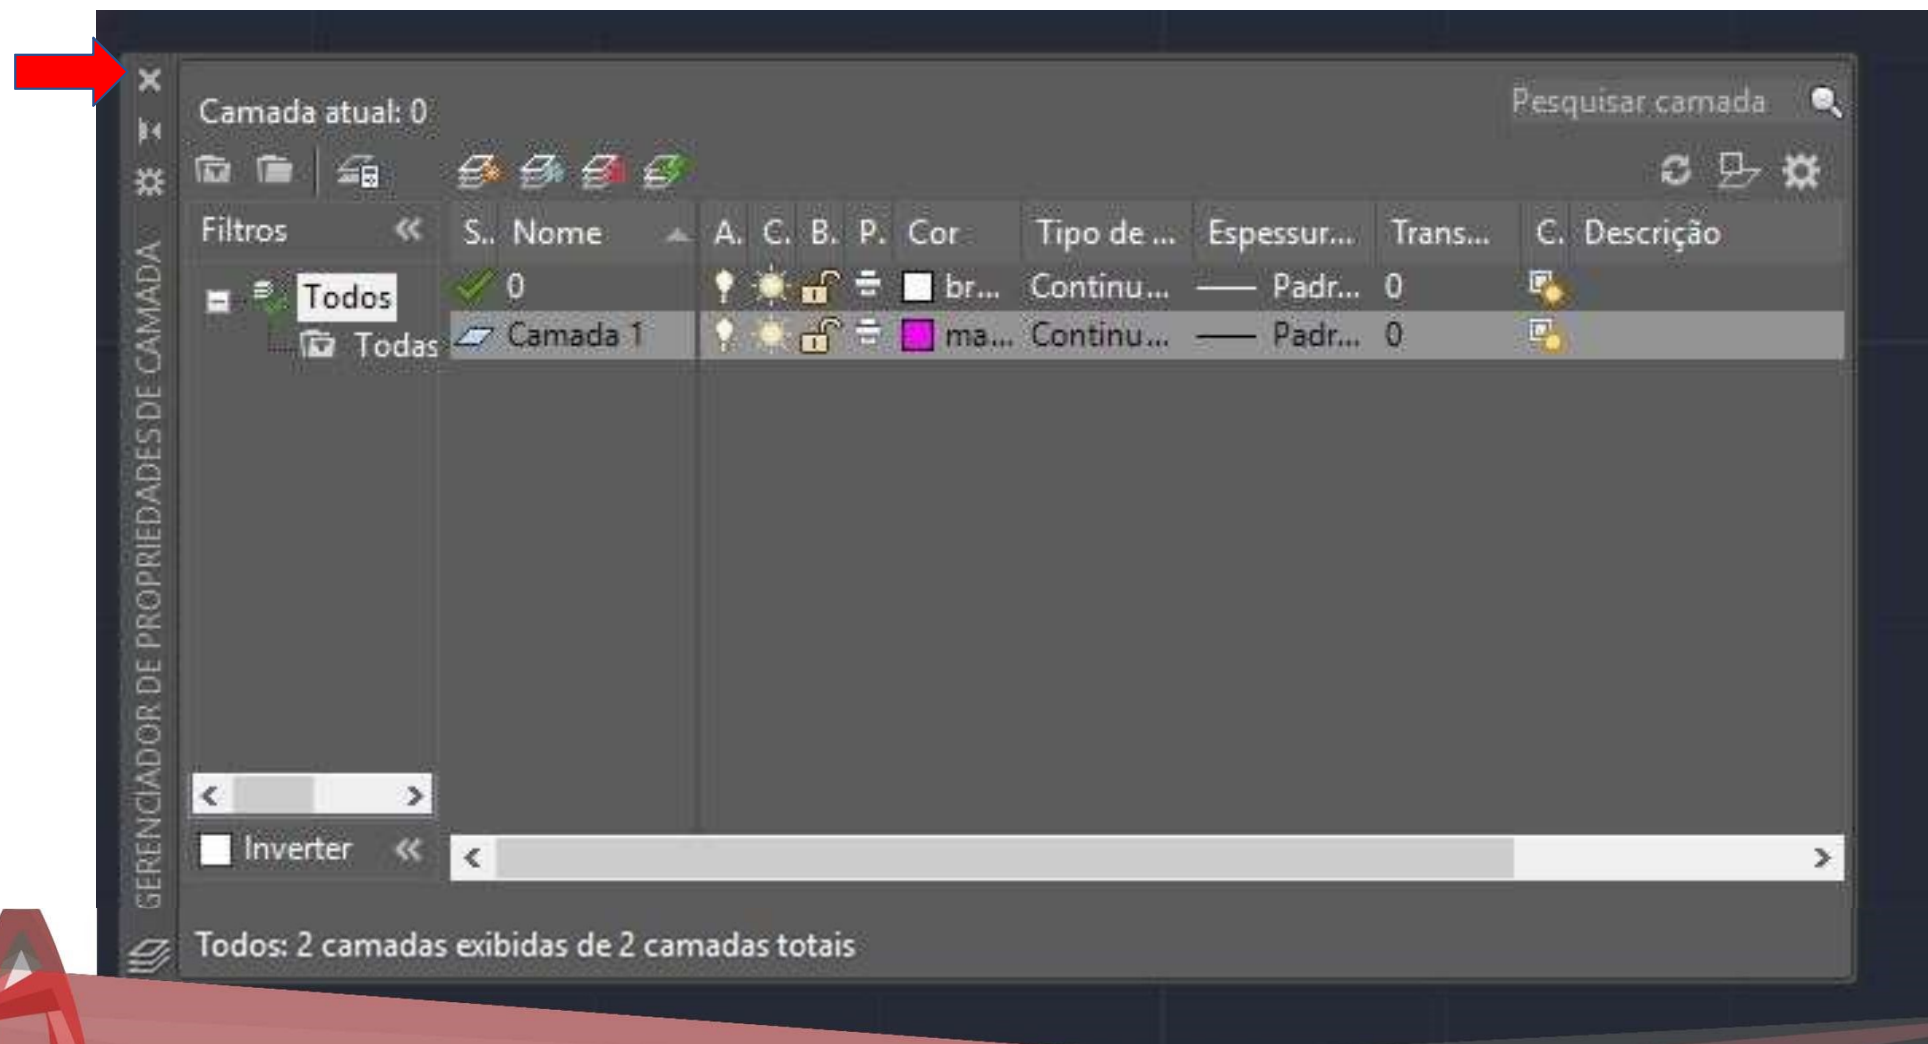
GERENCIADOR DE PROPRIEDADES DE CAMADA

Camada atual: 0

Pesquisar camada

Filtros «

Todos
Todas

| S.. | Nome | A. | C. | B. | P. | Cor | Tipo de ... | Espessur... | Trans... | C. | Descrição |
|---|---|---|---|---|---|---|---|---|---|---|---|
| | 0 | | | | | br... | Continu... | —— Padr... | 0 | | |
| | Camada 1 | | | | | ma... | Continu... | —— Padr... | 0 | | |

Inverter «

Todos: 2 camadas exibidas de 2 camadas totais